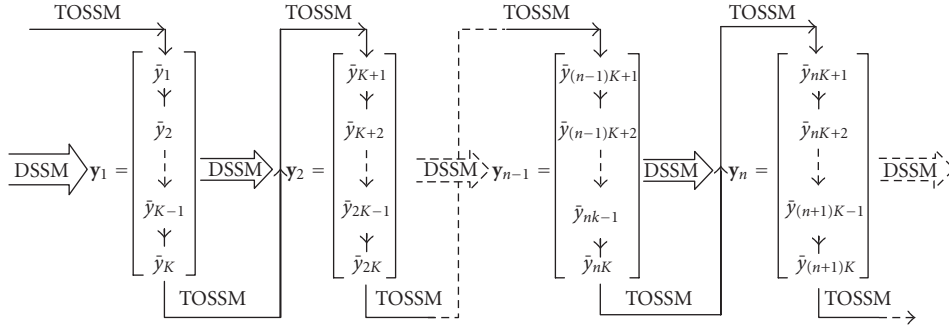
TOSSM TOSSM TOSSM TOSSM

DSSM $\mathbf{y}_1 = \begin{bmatrix} \bar{y}_1 \\ \bar{y}_2 \\ \bar{y}_{K-1} \\ \bar{y}_K \end{bmatrix}$ DSSM $\mathbf{y}_2 = \begin{bmatrix} \bar{y}_{K+1} \\ \bar{y}_{K+2} \\ \bar{y}_{2K-1} \\ \bar{y}_{2K} \end{bmatrix}$ DSSM $\mathbf{y}_{n-1} = \begin{bmatrix} \bar{y}_{(n-1)K+1} \\ \bar{y}_{(n-1)K+2} \\ \bar{y}_{nk-1} \\ \bar{y}_{nK} \end{bmatrix}$ DSSM $\mathbf{y}_n = \begin{bmatrix} \bar{y}_{nK+1} \\ \bar{y}_{nK+2} \\ \bar{y}_{(n+1)K-1} \\ \bar{y}_{(n+1)K} \end{bmatrix}$ DSSM

TOSSM TOSSM TOSSM TOSSM